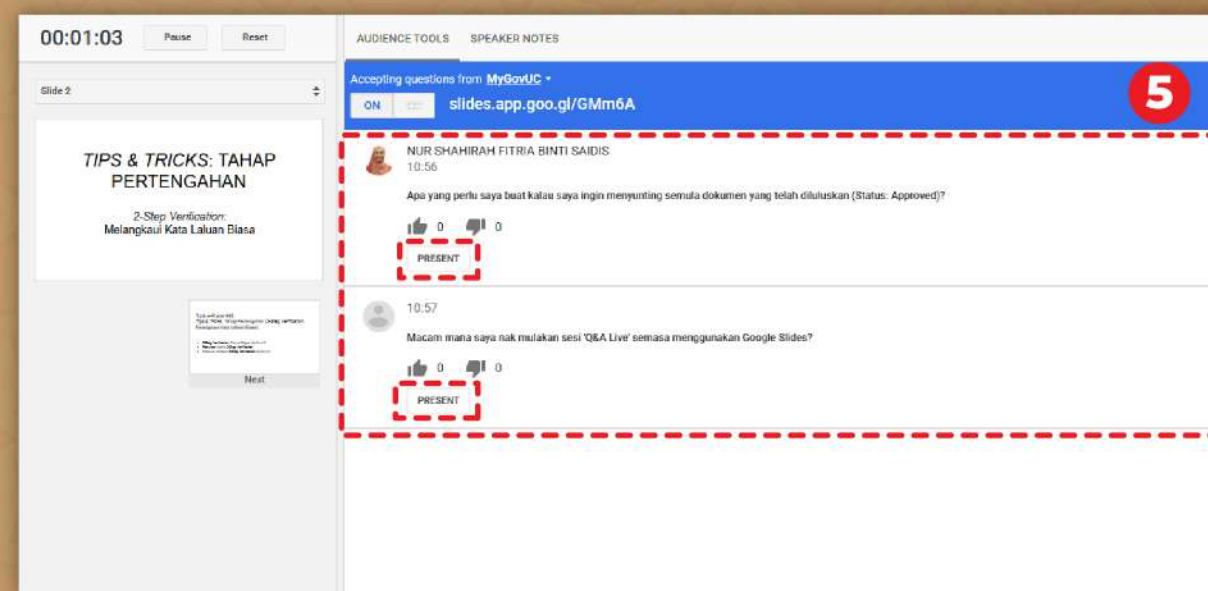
00:01:03 Pause Reset

Slide 2

TIPS & TRICKS: TAHAP PERTENGAHAN

2-Step Verification: Melangkaui Kata Laluan Biasa

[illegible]

Next

AUDIENCE TOOLS SPEAKER NOTES

Accepting questions from MyGovUC

ON OFF slides.app.goo.gl/GMm6A

5

NUR SHAHIRAH FITRIA BINTI SAIDIS
10:56

Apa yang perlu saya buat kalau saya ingin menyunting semula dokumen yang telah diluluskan (Status: Approved)?

0 0

PRESENT

10:57

Macam mana saya nak mulakan sesi 'Q&A Live' semasa menggunakan Google Slides?

0 0

PRESENT